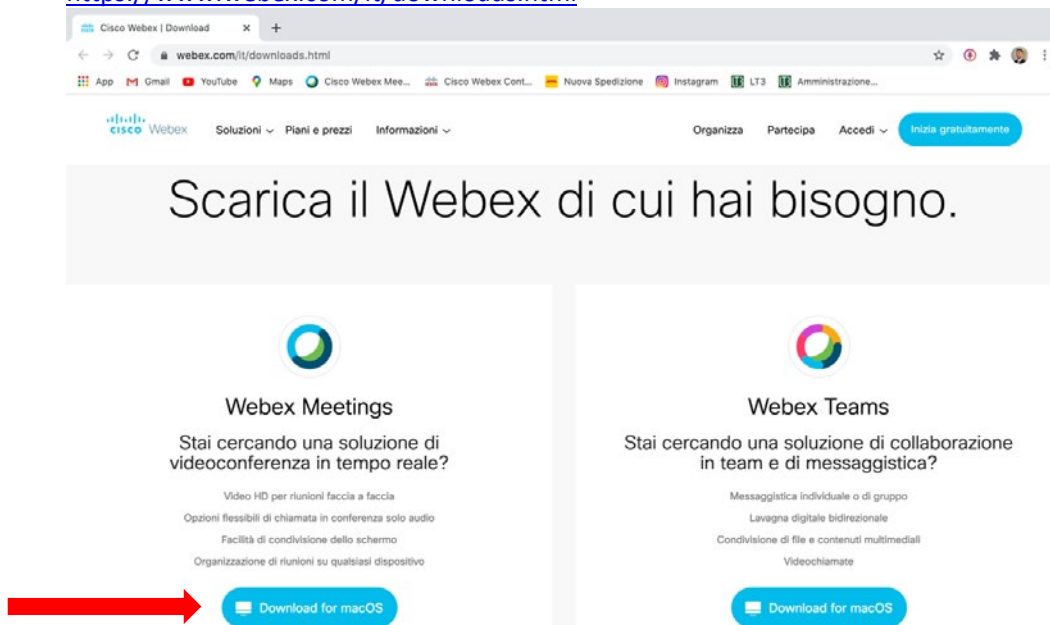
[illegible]

Cisco Webex | Download × +

webex.com/it/downloads.html

App Gmail YouTube Maps Cisco Webex Mee... Cisco Webex Cont... Nuova Spedizione Instagram LT3 Amministrazione...

cisco Webex Soluzioni Piani e prezzi Informazioni Organizza Partecipa Accedi Inizia gratuitamente

Scarica il Webex di cui hai bisogno.

Webex Meetings

Stai cercando una soluzione di videoconferenza in tempo reale?

Video HD per riunioni faccia a faccia

Opzioni flessibili di chiamata in conferenza solo audio

Facilità di condivisione dello schermo

Organizzazione di riunioni su qualsiasi dispositivo

Download for macOS

Webex Teams

Stai cercando una soluzione di collaborazione in team e di messaggistica?

Messaggistica individuale o di gruppo

Lavagna digitale bidirezionale

Condivisione di file e contenuti multimediali

Videochiamate

Download for macOS